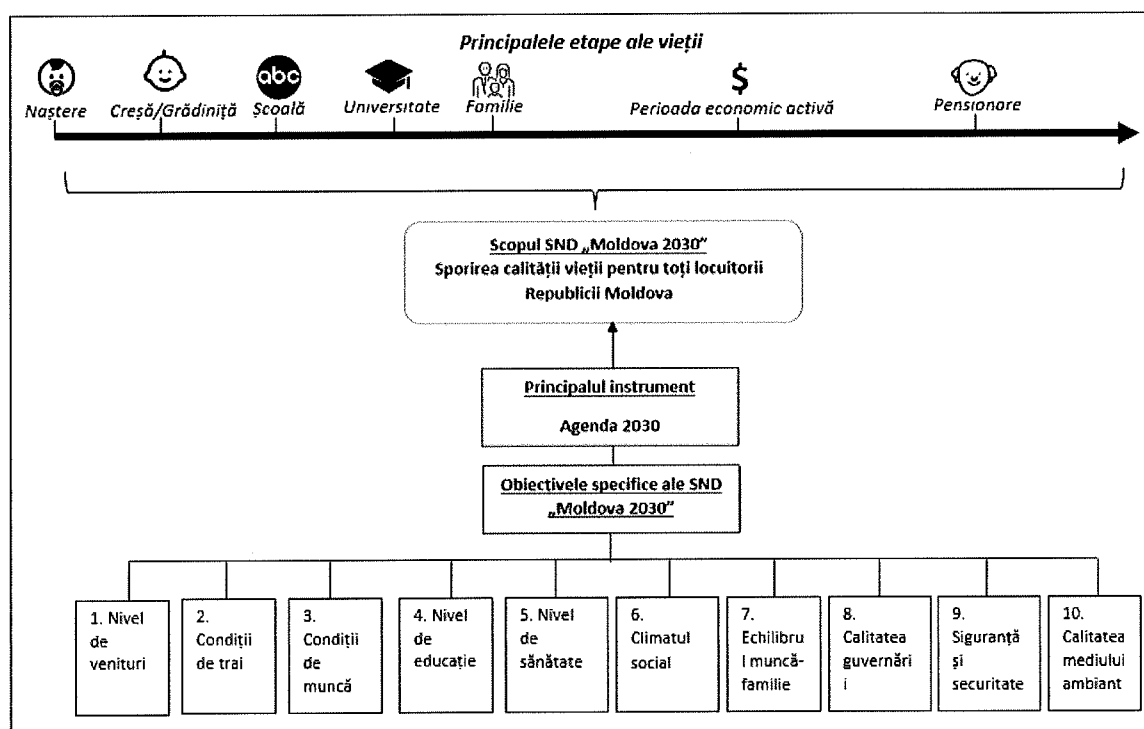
Principalele etape ale vieții

abc

Naștere Creșă/Grădiniță Școală Universitate Familie Perioada economic activă Pensionare

$

Scopul SND „Moldova 2030"
Sporirea calității vieții pentru toți locuitorii Republicii Moldova

Principalul instrument

Agenda 2030

Obiectivele specifice ale SND „Moldova 2030"

1. Nivel de venituri

2. Condiții de trai

3. Condiții de muncă

4. Nivel de educație

5. Nivel de sănătate

6. Climatul social

7. Echilibrul muncă-familie

8. Calitatea guvernării

9. Siguranță și securitate

10. Calitatea mediului ambiant